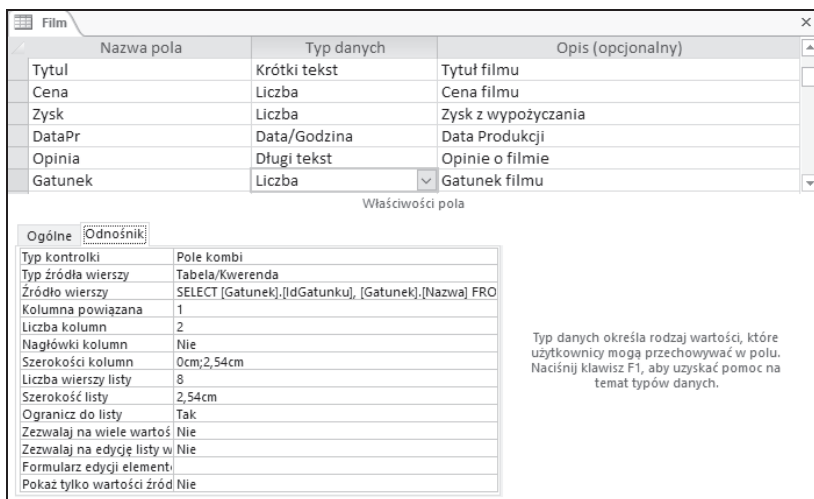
Film

| Nazwa pola | Typ danych | Opis (opcjonalny) |
|---|---|---|
| Tytul | Krótki tekst | Tytuł filmu |
| Cena | Liczba | Cena filmu |
| Zysk | Liczba | Zysk z wypożyczania |
| DataPr | Data/Godzina | Data Produkcji |
| Opinia | Długi tekst | Opinie o filmie |
| Gatunek | Liczba | Gatunek filmu |

Właściwości pola

Ogólne Odnośnik

| | |
|---|---|
| Typ kontrolki | Pole kombi |
| Typ źródła wierszy | Tabela/Kwerenda |
| Źródło wierszy | SELECT [Gatunek].[IdGatunku], [Gatunek].[Nazwa] FRO |
| Kolumna powiązana | 1 |
| Liczba kolumn | 2 |
| Nagłówki kolumn | Nie |
| Szerokości kolumn | 0cm;2,54cm |
| Liczba wierszy listy | 8 |
| Szerokość listy | 2,54cm |
| Ogranicz do listy | Tak |
| Zezwalaj na wiele wartoś | Nie |
| Zezwalaj na edycję listy w | Nie |
| Formularz edycji element | |
| Pokaż tylko wartości źród | Nie |

Typ danych określa rodzaj wartości, które użytkownicy mogą przechowywać w polu. Naciśnij klawisz F1, aby uzyskać pomoc na temat typów danych.